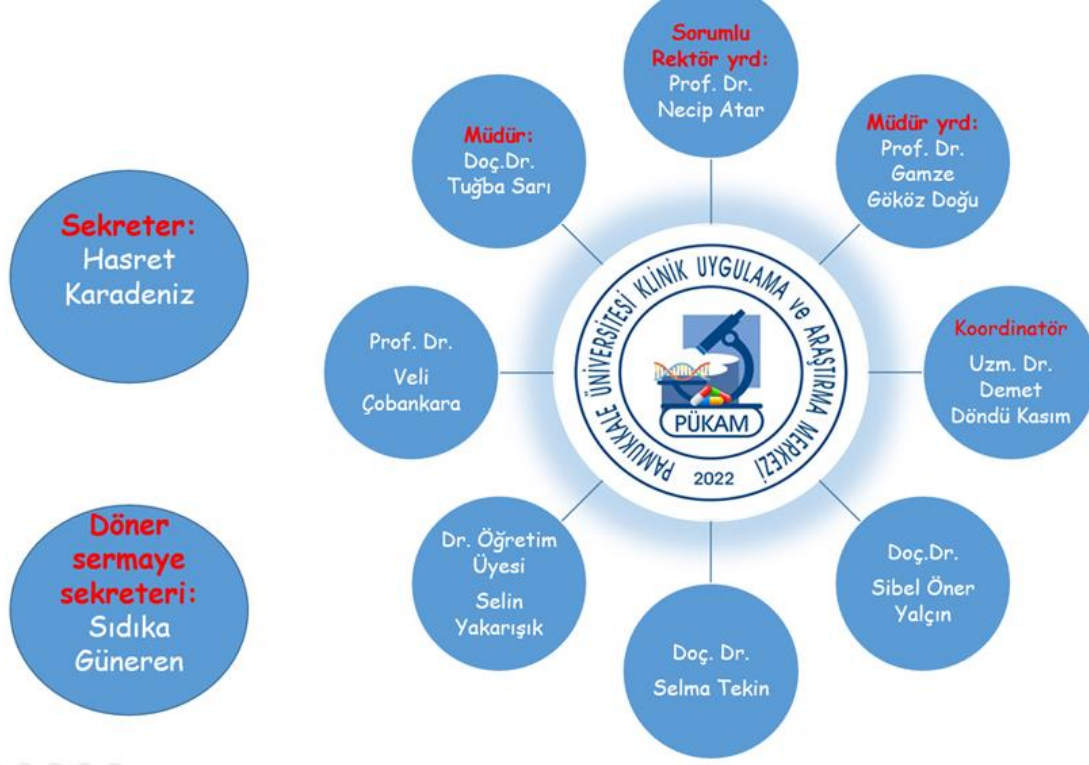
Sekreter:
Hasret Karadeniz

Döner sermaye sekreteri:
Sıdıka Güneren

Müdür:
Doç.Dr.
Tuğba Sarı

Sorumlu Rektör yrd:
Prof. Dr.
Necip Atar

Müdür yrd:
Prof. Dr.
Gamze Gököz Doğu

Prof. Dr.
Veli Çobankara

PAMUKKALE ÜNİVERSİTESİ KLİNİK UYGULAMA ve ARAŞTIRMA MERKEZİ
PÜKAM
2022

Koordinatör
Uzm. Dr.
Demet Döndü Kasım

Dr. Öğretim Üyesi
Selin Yakarışık

Doç. Dr.
Selma Tekin

Doç.Dr.
Sibel Öner Yalçın